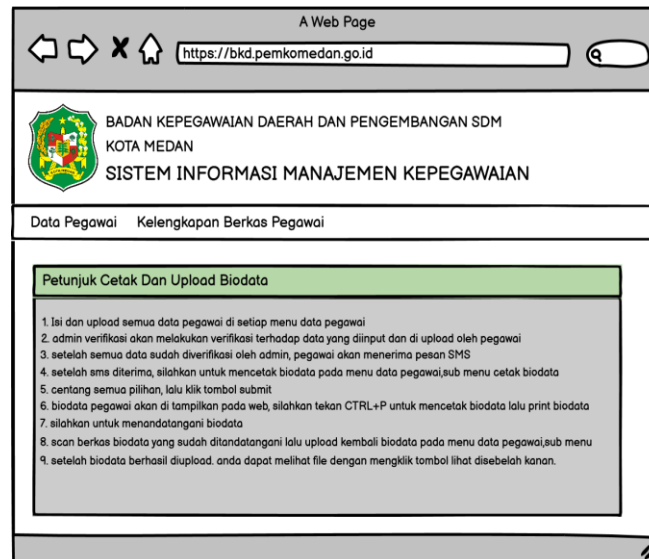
A Web Page

https://bkd.pemkomedan.go.id

BADAN KEPEGAWAIAN DAERAH DAN PENGEMBANGAN SDM
KOTA MEDAN
SISTEM INFORMASI MANAJEMEN KEPEGAWAIAN

Data Pegawai Kelengkapan Berkas Pegawai

Petunjuk Cetak Dan Upload Biodata

1. Isi dan upload semua data pegawai di setiap menu data pegawai
2. admin verifikasi akan melakukan verifikasi terhadap data yang diinput dan di upload oleh pegawai
3. setelah semua data sudah diverifikasi oleh admin, pegawai akan menerima pesan SMS
4. setelah sms diterima, silahkan untuk mencetak biodata pada menu data pegawai,sub menu cetak biodata
5. centang semua pilihan, lalu klik tombol submit
6. biodata pegawai akan di tampilkan pada web, silahkan tekan CTRL+P untuk mencetak biodata lalu print biodata
7. silahkan untuk menandatangani biodata
8. scan berkas biodata yang sudah ditandatangani lalu upload kembali biodata pada menu data pegawai,sub menu
9. setelah biodata berhasil diupload. anda dapat melihat file dengan mengklik tombol lihat disebelah kanan.